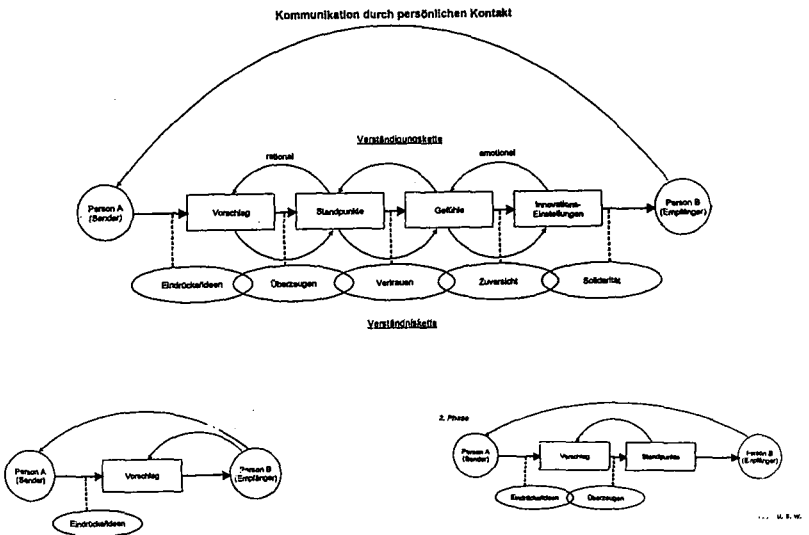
Kommunikation durch persönlichen Kontakt

Verständigungskette

rational

emotional

Person A (Sender)

Vorschlag

Standpunkte

Gefühle

Innovations-Einstellungen

Person B (Empfänger)

Eindrücke/Ideen

Überzeugen

Vertrauen

Zuversicht

Solidarität

Verständniskette

Person A (Sender)

Vorschlag

Person B (Empfänger)

Eindrücke/Ideen

2. Phase

Person A (Sender)

Vorschlag

Standpunkte

Person B (Empfänger)

Eindrücke/Ideen

Überzeugen

... u. s. w.